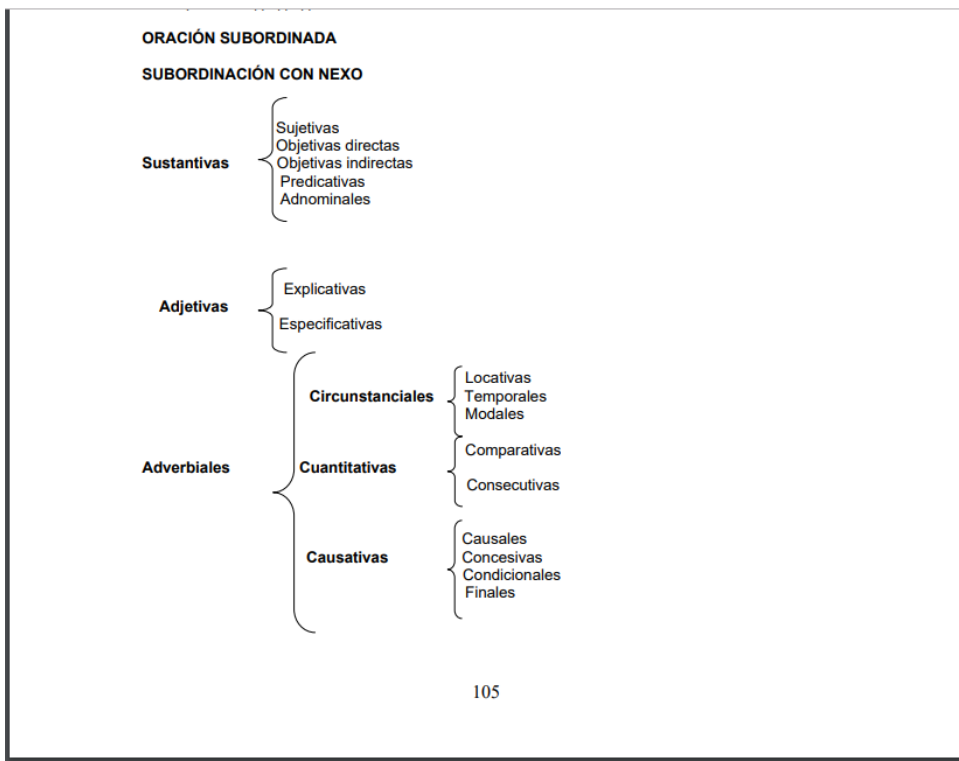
ORACIÓN SUBORDINADA

SUBORDINACIÓN CON NEXO

Sustantivas
Sujetivas
Objetivas directas
Objetivas indirectas
Predicativas
Adnominales

Adjetivas
Explicativas
Especificativas

Adverbiales
Circunstanciales
Locativas
Temporales
Modales

Cuantitativas
Comparativas
Consecutivas

Causativas
Causales
Concesivas
Condicionales
Finales

105